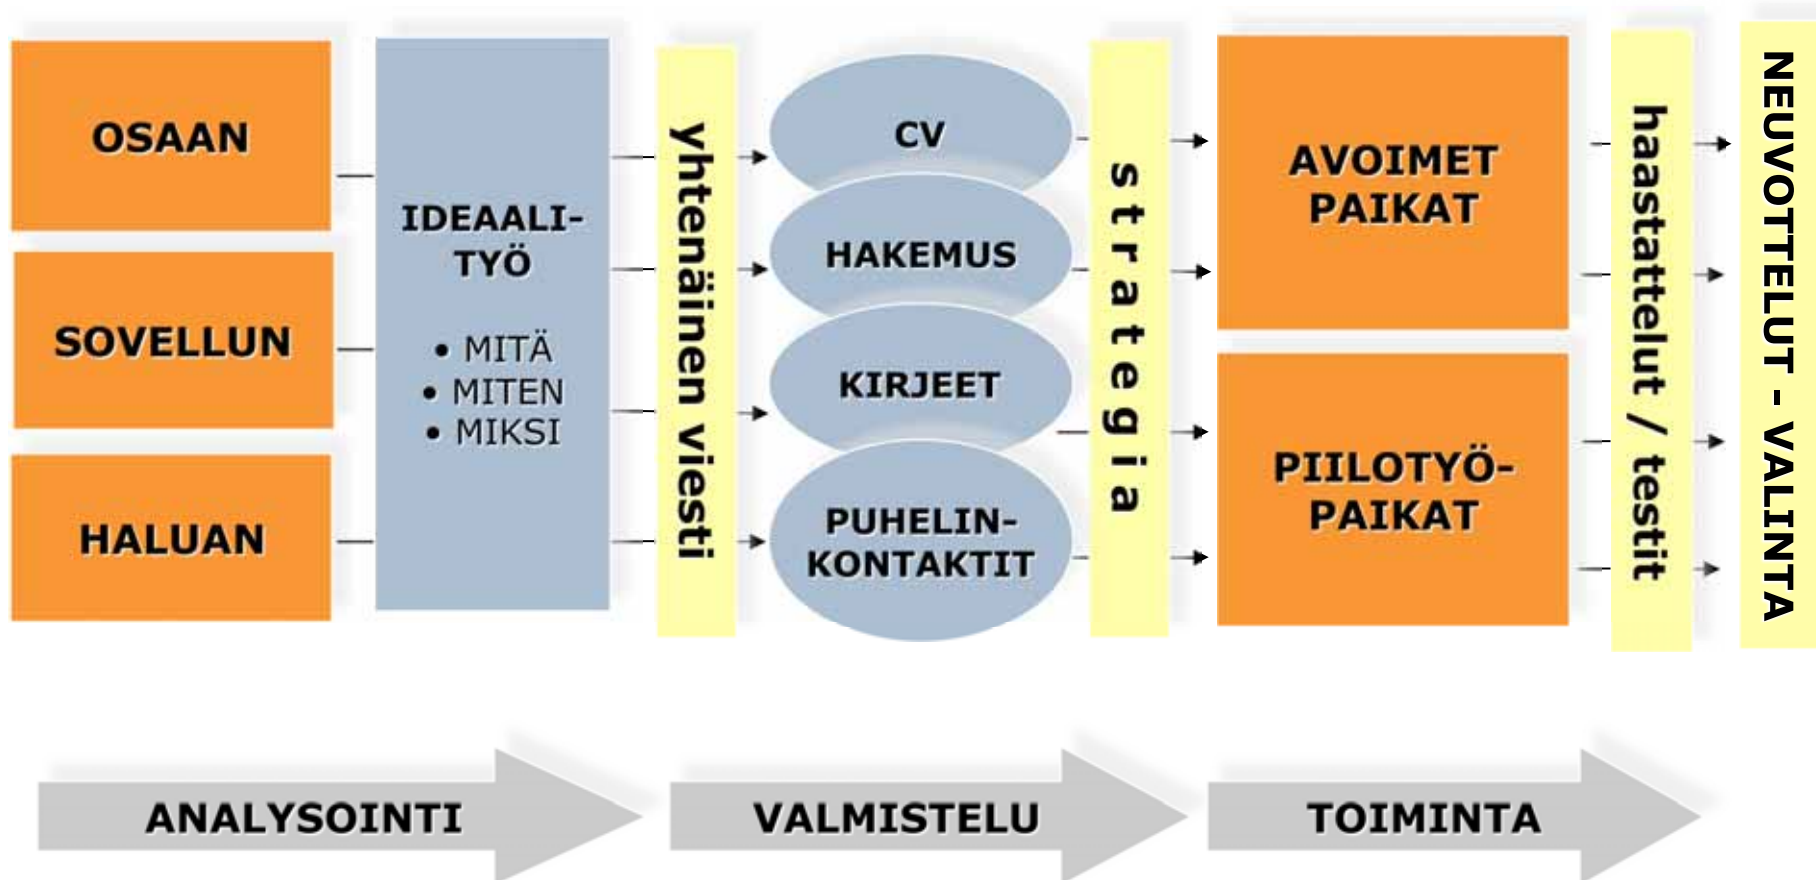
OSAAN

SOVELLUN

HALUAN

IDEAALITYÖ

• MITÄ
• MITEN
• MIKSI

yhtenäinen viesti

CV

HAKEMUS

KIRJEET

PUHELINKONTAKTIT

strategia

AVOIMET PAIKAT

PIILOTYÖPAIKAT

haastattelut / testit

NEUVOTTELUT - VALINTA

ANALYSOINTI

VALMISTELU

TOIMINTA